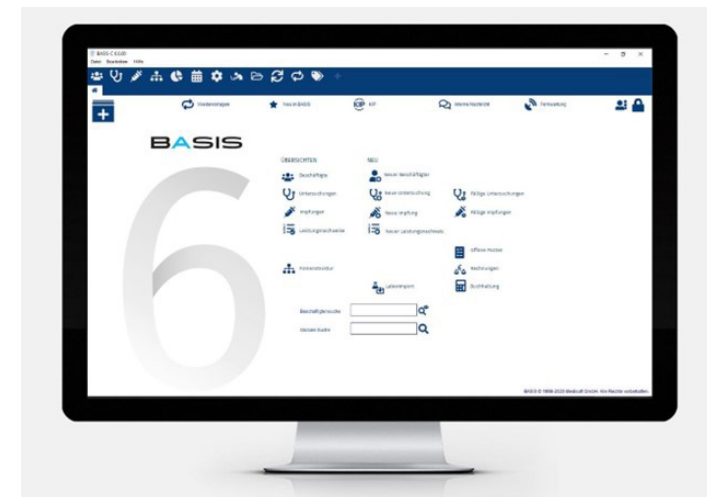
BASIS-C 6.0.00
Datei Bearbeiten Hilfe

Wiedervorlagen
Neu in BASIS
KIP
Interne Nachricht
Fernwartung

BASIS

ÜBERSICHTEN
Beschäftigte
Untersuchungen
Impfungen
Leistungsnachweise
Firmenstruktur

NEU
Neuer Beschäftigter
Neue Untersuchung
Neue Impfung
Neuer Leistungsnachweis

Fällige Untersuchungen
Fällige Impfungen
Offene Posten
Rechnungen
Buchhaltung

Laborimport

Beschäftigtensuche
Globale Suche

BASIS © 1998-2020 Bedosoft GmbH. Alle Rechte vorbehalten.